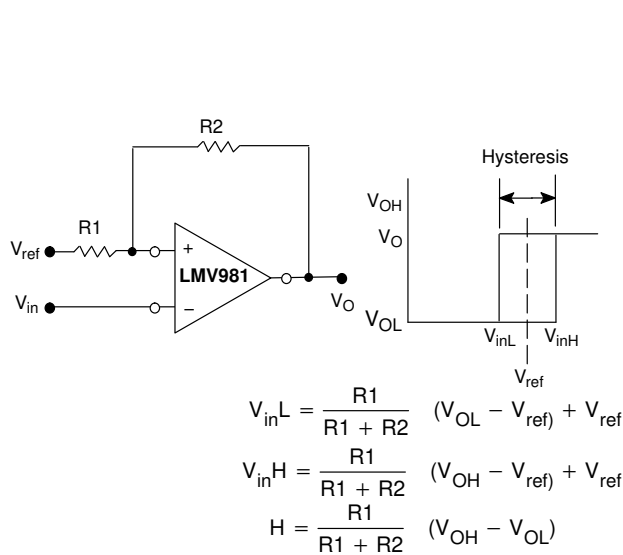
R2

R1

$V_{ref}$

+

LMV981

$V_{in}$

−

$V_O$

Hysteresis

$V_{OH}$

$V_O$

$V_{OL}$

$V_{inL}$

$V_{inH}$

$V_{ref}$

$V_{in}L = \frac{R1}{R1 + R2} \quad (V_{OL} - V_{ref)}) + V_{ref}$

$V_{in}H = \frac{R1}{R1 + R2} \quad (V_{OH} - V_{ref)}) + V_{ref}$

$H = \frac{R1}{R1 + R2} \quad (V_{OH} - V_{OL})$